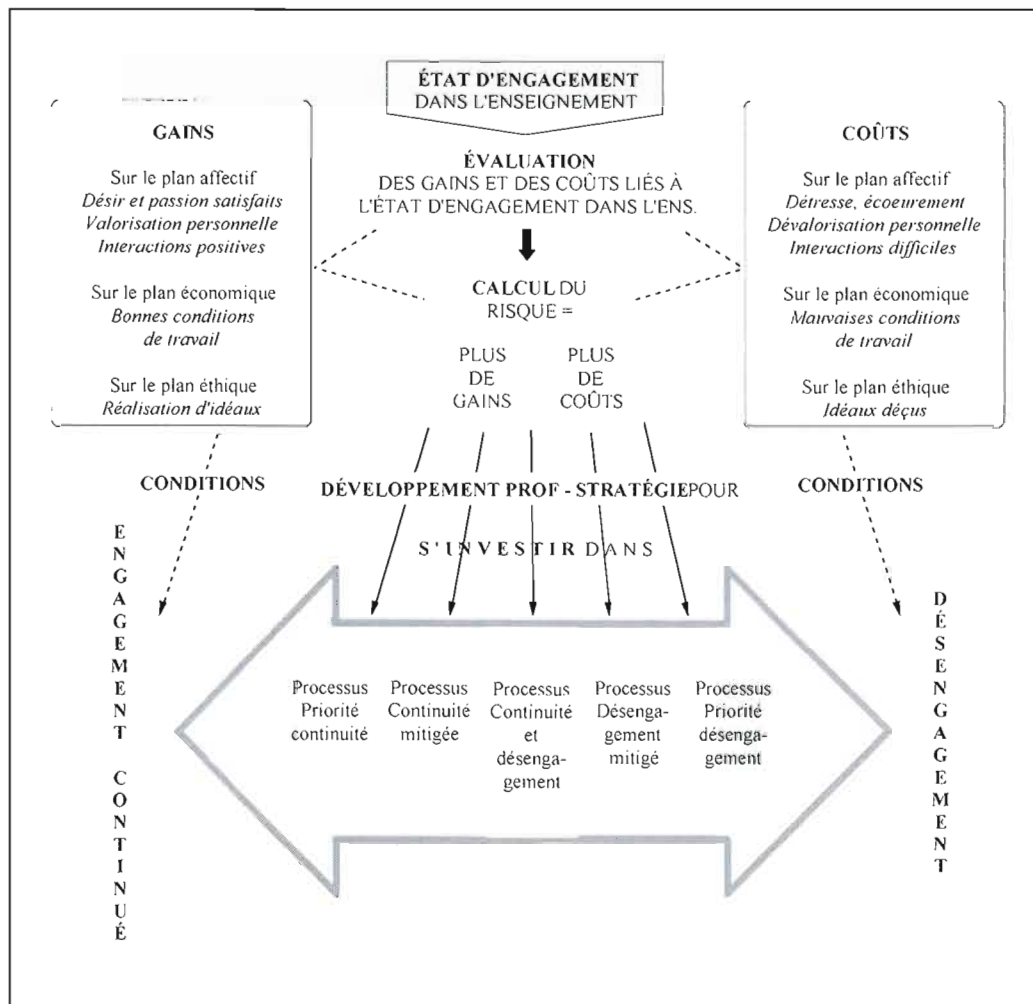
ÉTAT D'ENGAGEMENT
DANS L'ENSEIGNEMENT

GAINS

Sur le plan affectif
*Désir et passion satisfaits*
*Valorisation personnelle*
*Interactions positives*

Sur le plan économique
*Bonnes conditions de travail*

Sur le plan éthique
*Réalisation d'idéaux*

ÉVALUATION
DES GAINS ET DES COÛTS LIÉS À L'ÉTAT D'ENGAGEMENT DANS L'ENS.

CALCUL DU RISQUE =

PLUS DE GAINS

PLUS DE COÛTS

COÛTS

Sur le plan affectif
*Détresse, écoeurement*
*Dévalorisation personnelle*
*Interactions difficiles*

Sur le plan économique
*Mauvaises conditions de travail*

Sur le plan éthique
*Idéaux déçus*

CONDITIONS

DÉVELOPPEMENT PROF - STRATÉGIE POUR

S'INVESTIR DANS

CONDITIONS

ENGAGEMENT CONTINUÉ

Processus Priorité continuité

Processus Continuité mitigée

Processus Continuité et désengagement

Processus Désengagement mitigé

Processus Priorité désengagement

DÉSENGAGEMENT